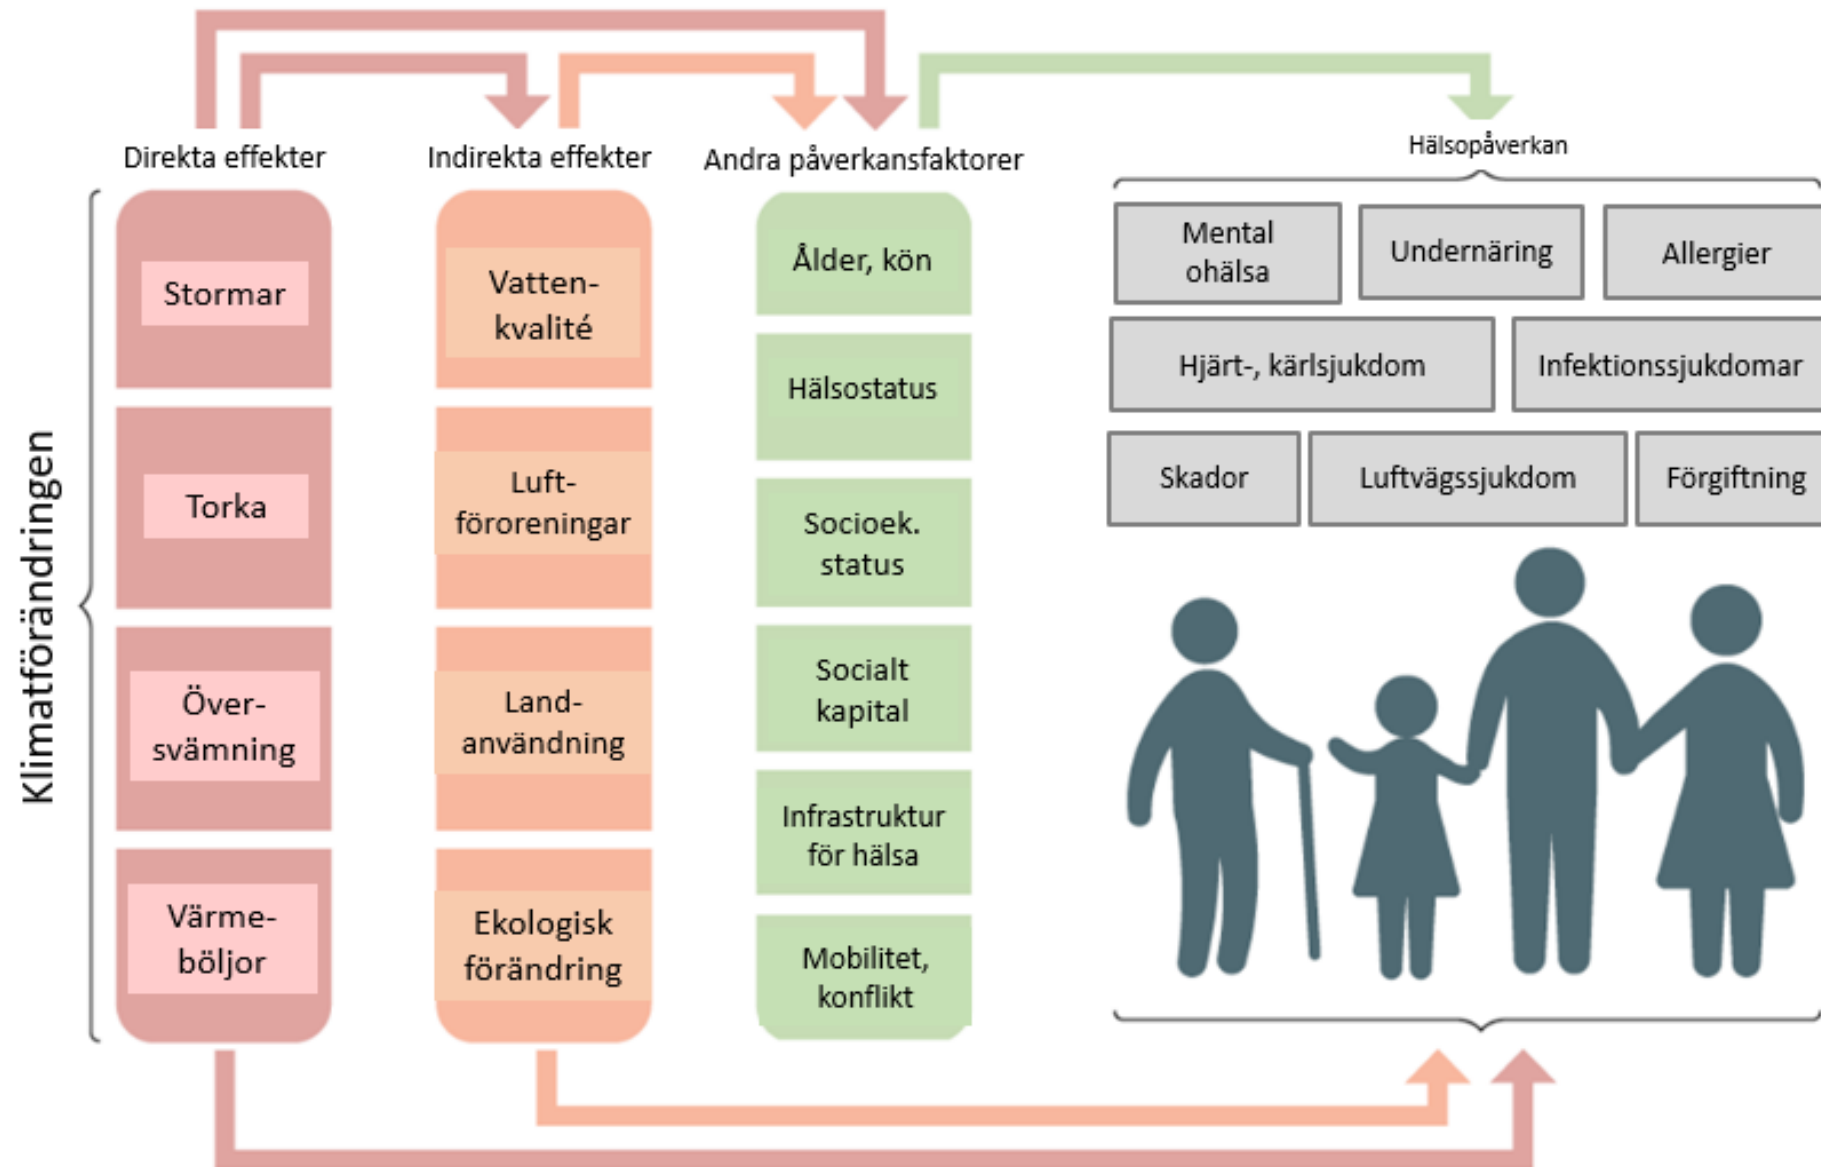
Klimatförändringen

Direkta effekter

Stormar

Torka

Översvämning

Värmeböljor

Indirekta effekter

Vattenkvalité

Luftföroreningar

Landanvändning

Ekologisk förändring

Andra påverkansfaktorer

Ålder, kön

Hälsostatus

Socioek. status

Socialt kapital

Infrastruktur för hälsa

Mobilitet, konflikt

Hälsopåverkan

Mental ohälsa

Undernäring

Allergier

Hjärt-, kärlsjukdom

Infektionssjukdomar

Skador

Luftvägssjukdom

Förgiftning